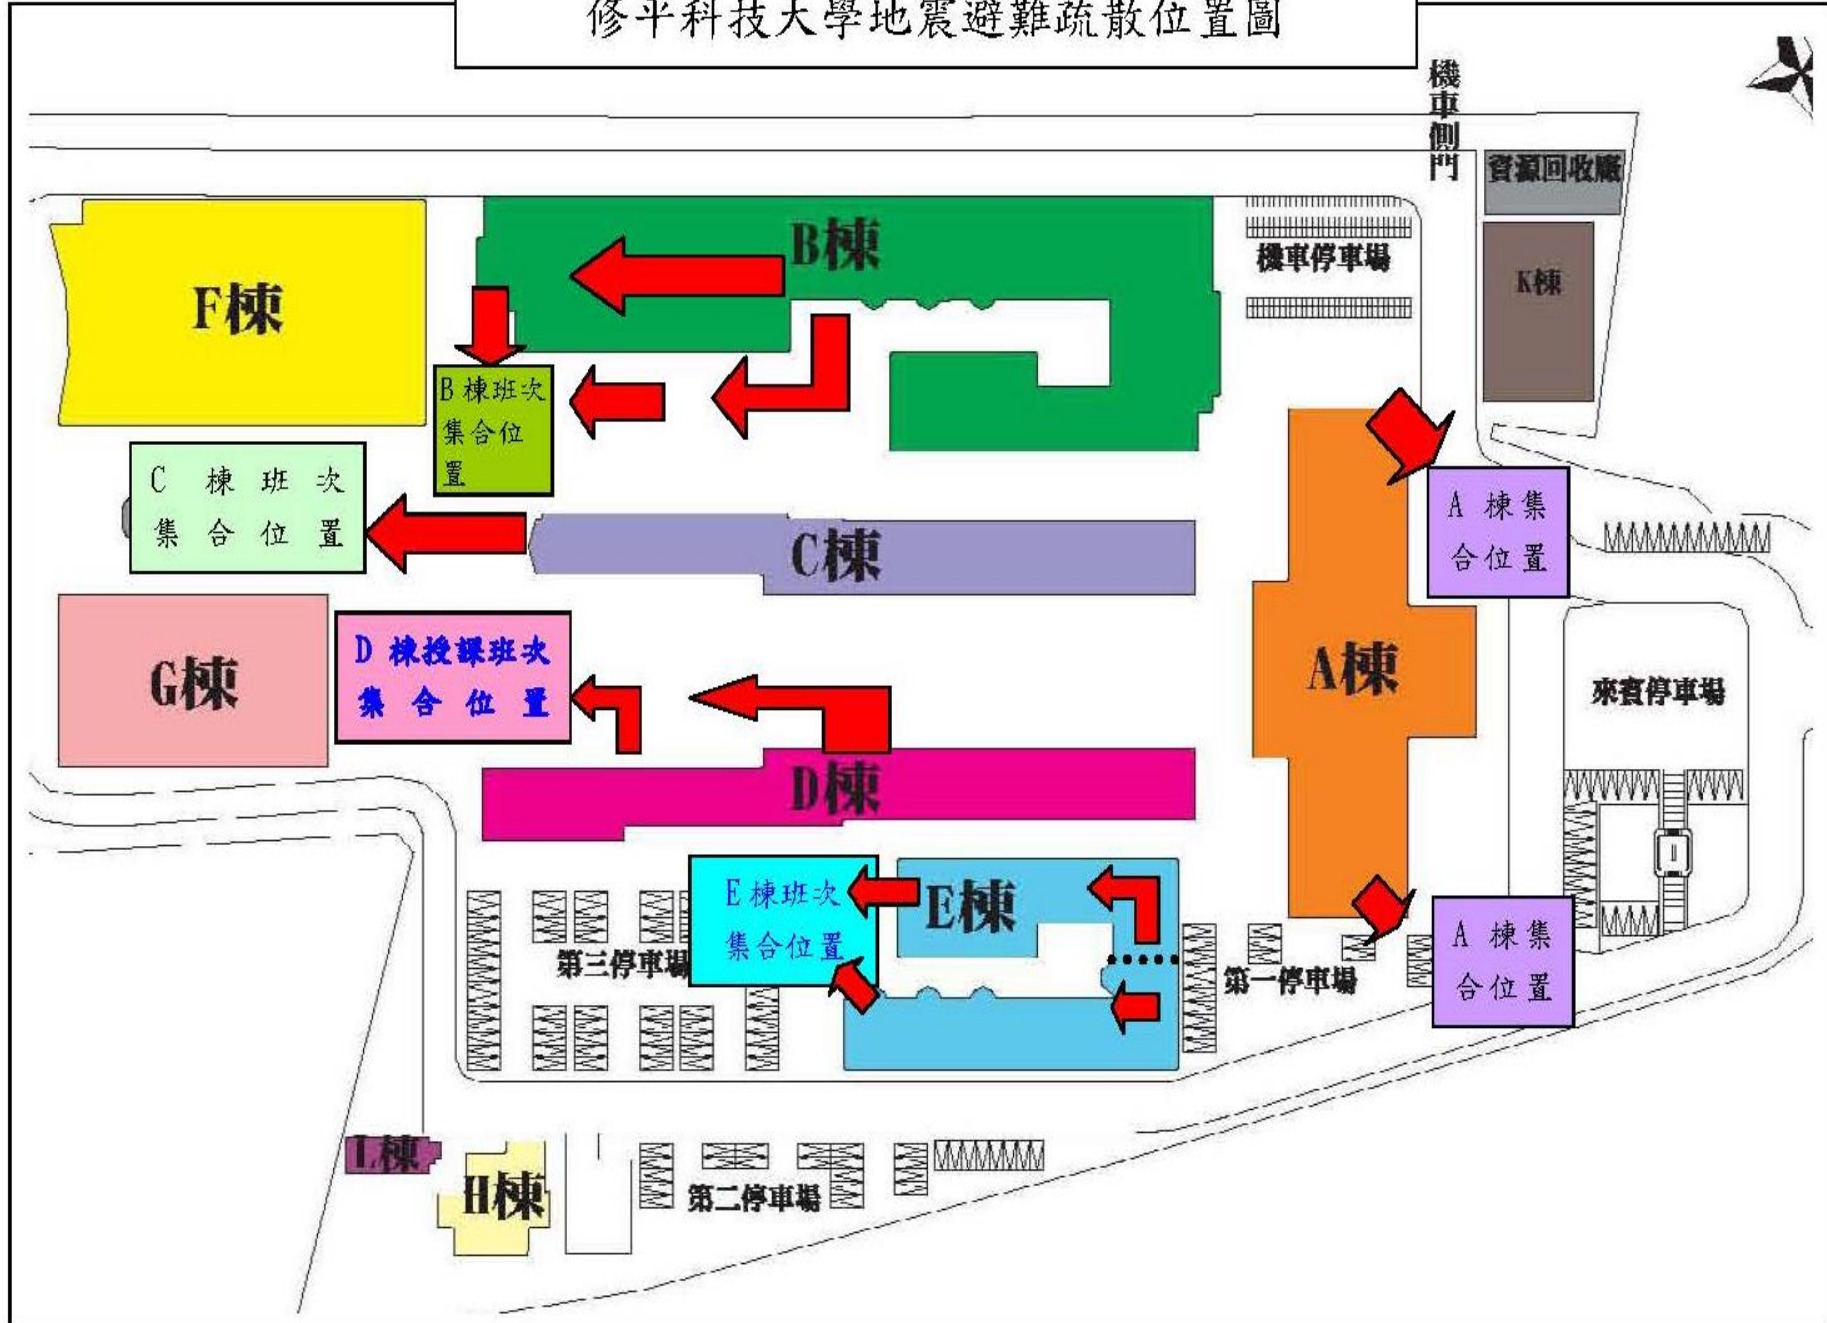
修平科技大學地震避難疏散位置圖

機車側門

資源回收廠

K棟

機車停車場

B棟

F棟

B棟班次集合位置

C棟班次集合位置

C棟

A棟集合位置

A棟

來賓停車場

G棟

D棟授課班次集合位置

D棟

E棟班次集合位置

E棟

第三停車場

第一停車場

A棟集合位置

L棟

H棟

第二停車場